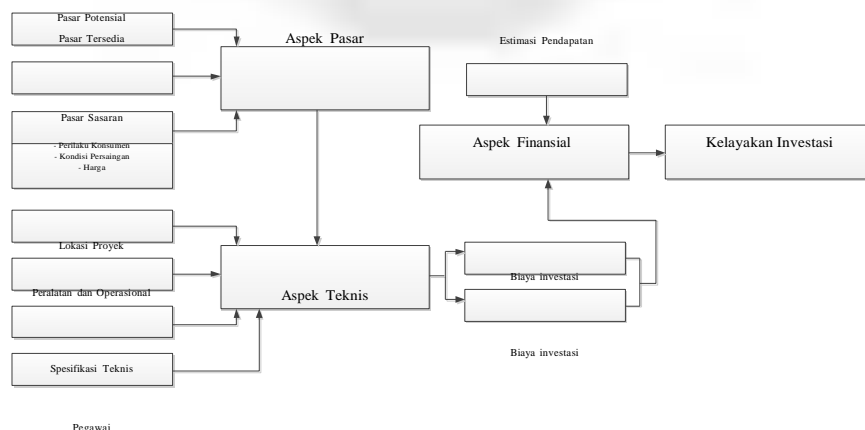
Pasar Potensial

Pasar Tersedia

Aspek Pasar

Estimasi Pendapatan

Pasar Sasaran

- Perilaku Konsumen
- Kondisi Persaingan
- Harga

Aspek Finansial

Kelayakan Investasi

Lokasi Proyek

Biaya investasi

Peralatan dan Operasional

Aspek Teknis

Spesifikasi Teknis

Biaya investasi

Pegawai